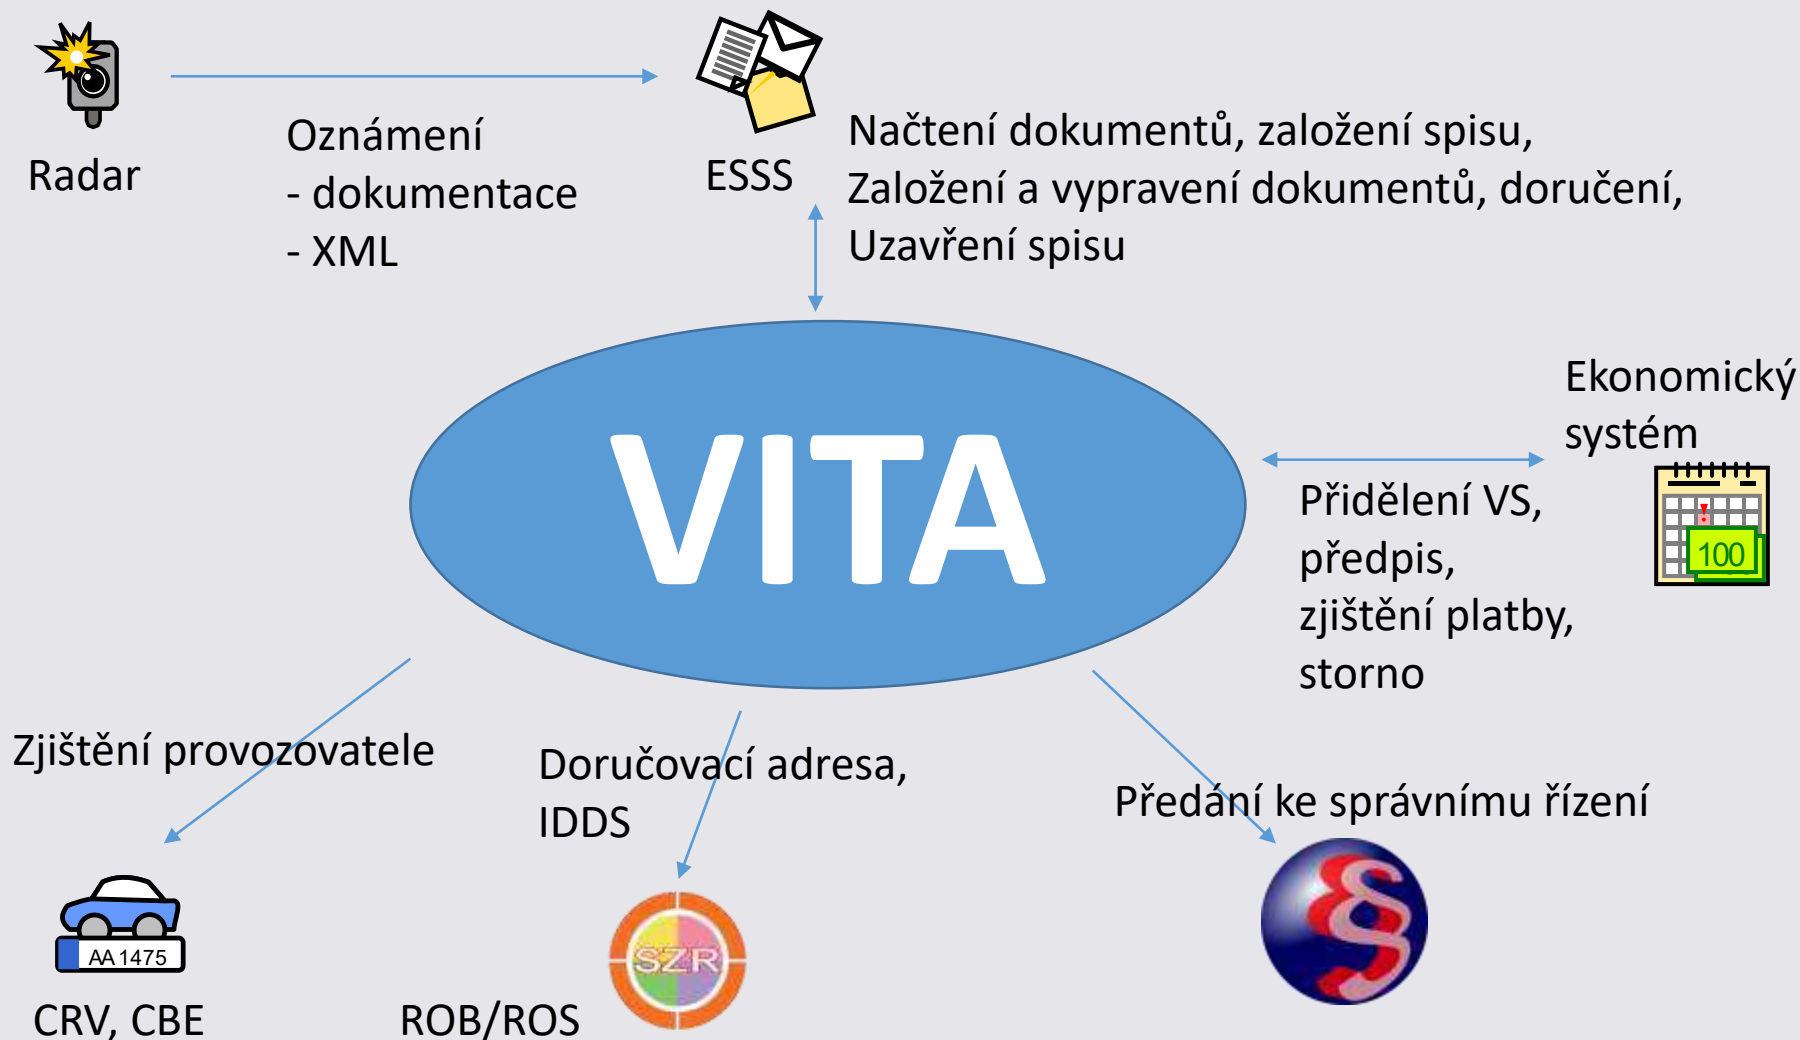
Radar

Oznámení
- dokumentace
- XML

ESSS

Načtení dokumentů, založení spisu,
Založení a vypravení dokumentů, doručení,
Uzavření spisu

VITA

Ekonomický systém

Přidělení VS,
předpis,
zjištění platby,
storno

100

Zjištění provozovatele

Doručovací adresa,
IDDS

Předání ke správnímu řízení

AA 1475

CRV, CBE

ROB/ROS

SZR

§